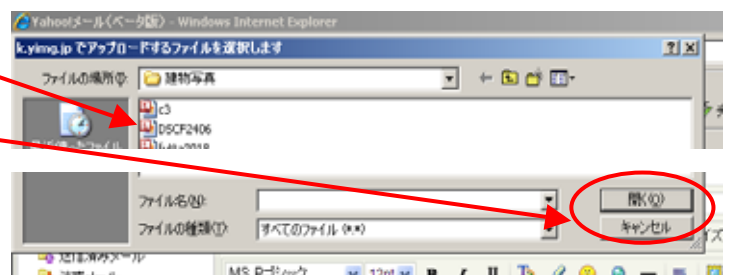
Yahoo!メール(ベータ版) - Windows Internet Explorer

k.yimg.jp でアップロードするファイルを選択します

?

X

ファイルの場所(I):

建物写真

c3

DSCF2406

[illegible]

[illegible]

ファイル名(N):

ファイルの種類(T):

すべてのファイル (*.*)

開く(O)

キャンセル

MS Pゴシック

12pt

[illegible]